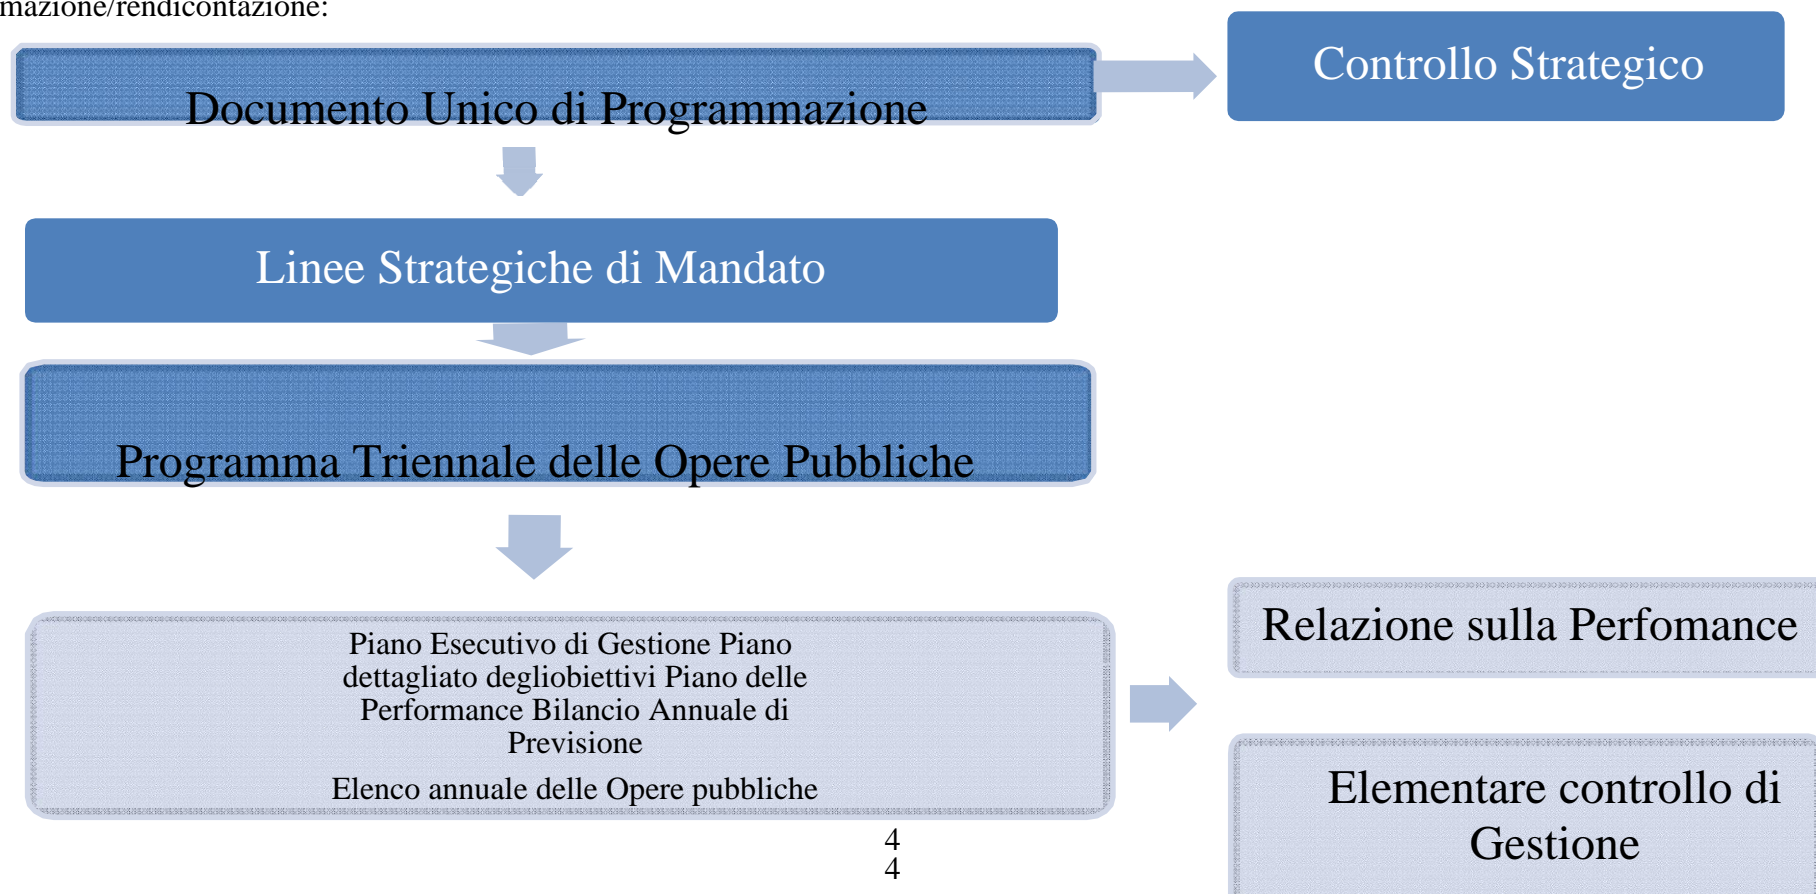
mazione/rendicontazione:

Documento Unico di Programmazione

Controllo Strategico

Linee Strategiche di Mandato

Programma Triennale delle Opere Pubbliche

Piano Esecutivo di Gestione Piano dettagliato degliobiettivi Piano delle Performance Bilancio Annuale di Previsione

Elenco annuale delle Opere pubbliche

Relazione sulla Perfomance

Elementare controllo di Gestione

4
4